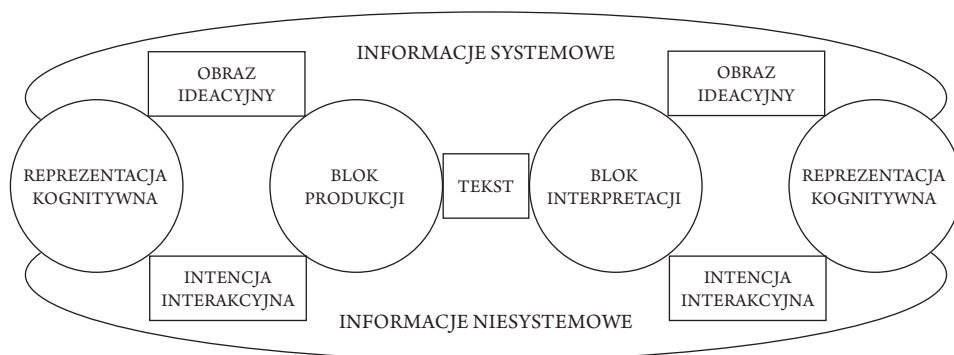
INFORMACJE SYSTEMOWE

OBRAZ IDEACYJNY

OBRAZ IDEACYJNY

REPREZENTACJA KOGNITYWNA

BLOK PRODUKCJI

TEKST

BLOK INTERPRETACJI

REPREZENTACJA KOGNITYWNA

INTENCJA INTERAKCYJNA

INTENCJA INTERAKCYJNA

INFORMACJE NIESYSTEMOWE